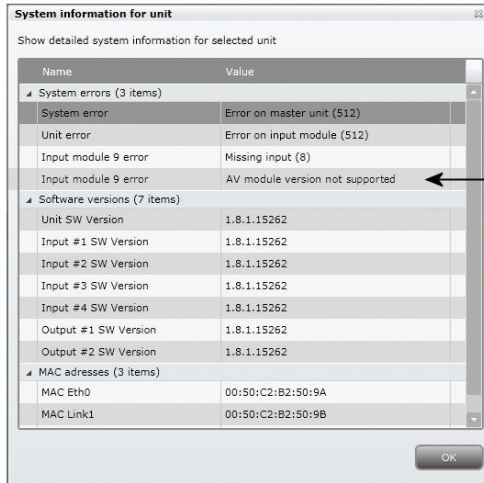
System information for unit

Show detailed system information for selected unit

| Name | Value |
|---|---|
| System errors (3 items) | |
| System error | Error on master unit (512) |
| Unit error | Error on input module (512) |
| Input module 9 error | Missing input (8) |
| Input module 9 error | AV module version not supported |
| Software versions (7 items) | |
| Unit SW Version | 1.8.1.15262 |
| Input #1 SW Version | 1.8.1.15262 |
| Input #2 SW Version | 1.8.1.15262 |
| Input #3 SW Version | 1.8.1.15262 |
| Input #4 SW Version | 1.8.1.15262 |
| Output #1 SW Version | 1.8.1.15262 |
| Output #2 SW Version | 1.8.1.15262 |
| MAC adresses (3 items) | |
| MAC Eth0 | 00:50:C2:B2:50:9A |
| MAC Link1 | 00:50:C2:B2:50:9B |

OK